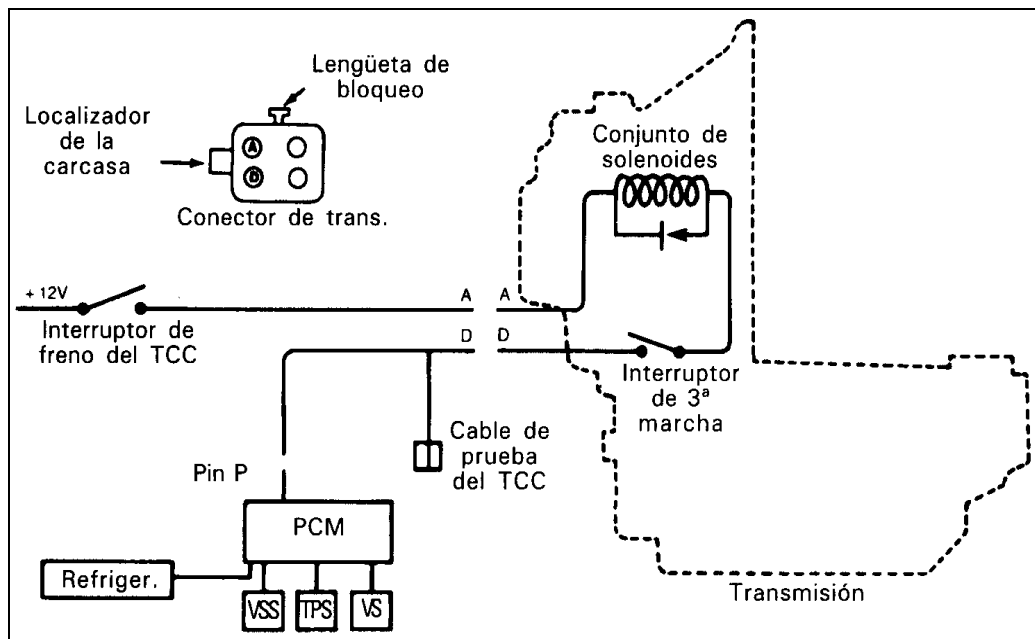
Lengüeta de bloqueo

Localizador de la carcasa

A

D

Conector de trans.

Conjunto de solenoides

+ 12V

A

A

Interruptor de freno del TCC

D

D

Interruptor de 3ª marcha

Cable de prueba del TCC

Pin P

PCM

Refriger.

VSS

TPS

VS

Transmisión